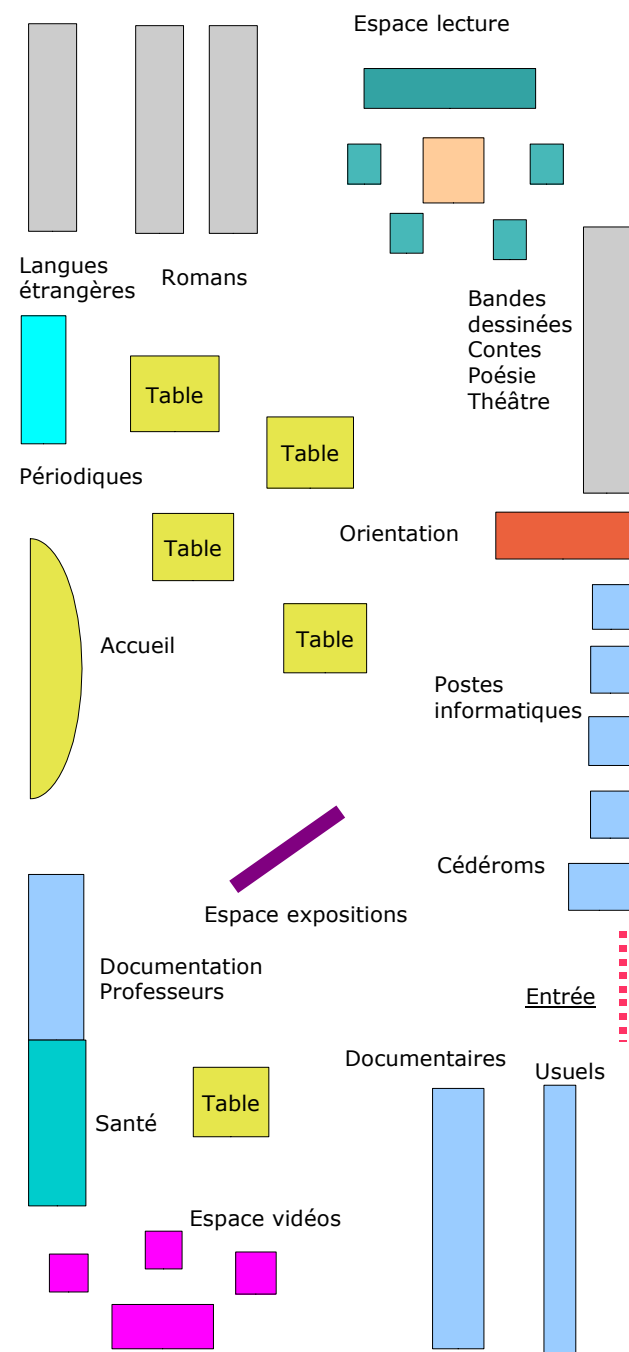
Espace lecture

Langues étrangères

Romans

Bandes dessinées
Contes
Poésie
Théâtre

Table

Table

Périodiques

Table

Orientation

Table

Accueil

Postes informatiques

Cédéroms

Espace expositions

Documentation Professeurs

Entrée

Documentaires

Usuels

Table

Santé

Espace vidéos